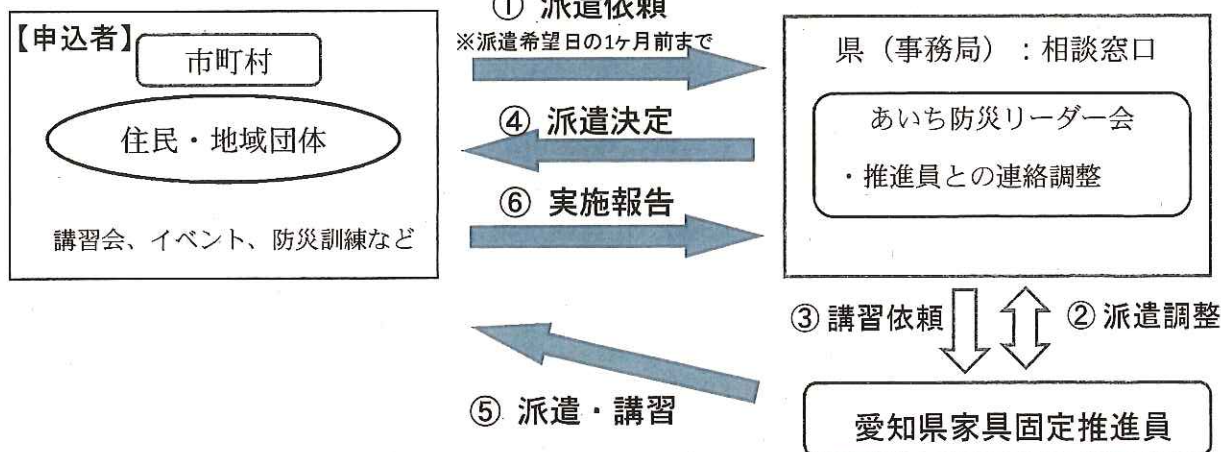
【申込者】
市町村
住民・地域団体
講習会、イベント、防災訓練など

① 派遣依頼
※派遣希望日の1ヶ月前まで
④ 派遣決定
⑥ 実施報告

県（事務局）：相談窓口
あいち防災リーダー会
・推進員との連絡調整

③ 講習依頼
② 派遣調整

⑤ 派遣・講習

愛知県家具固定推進員